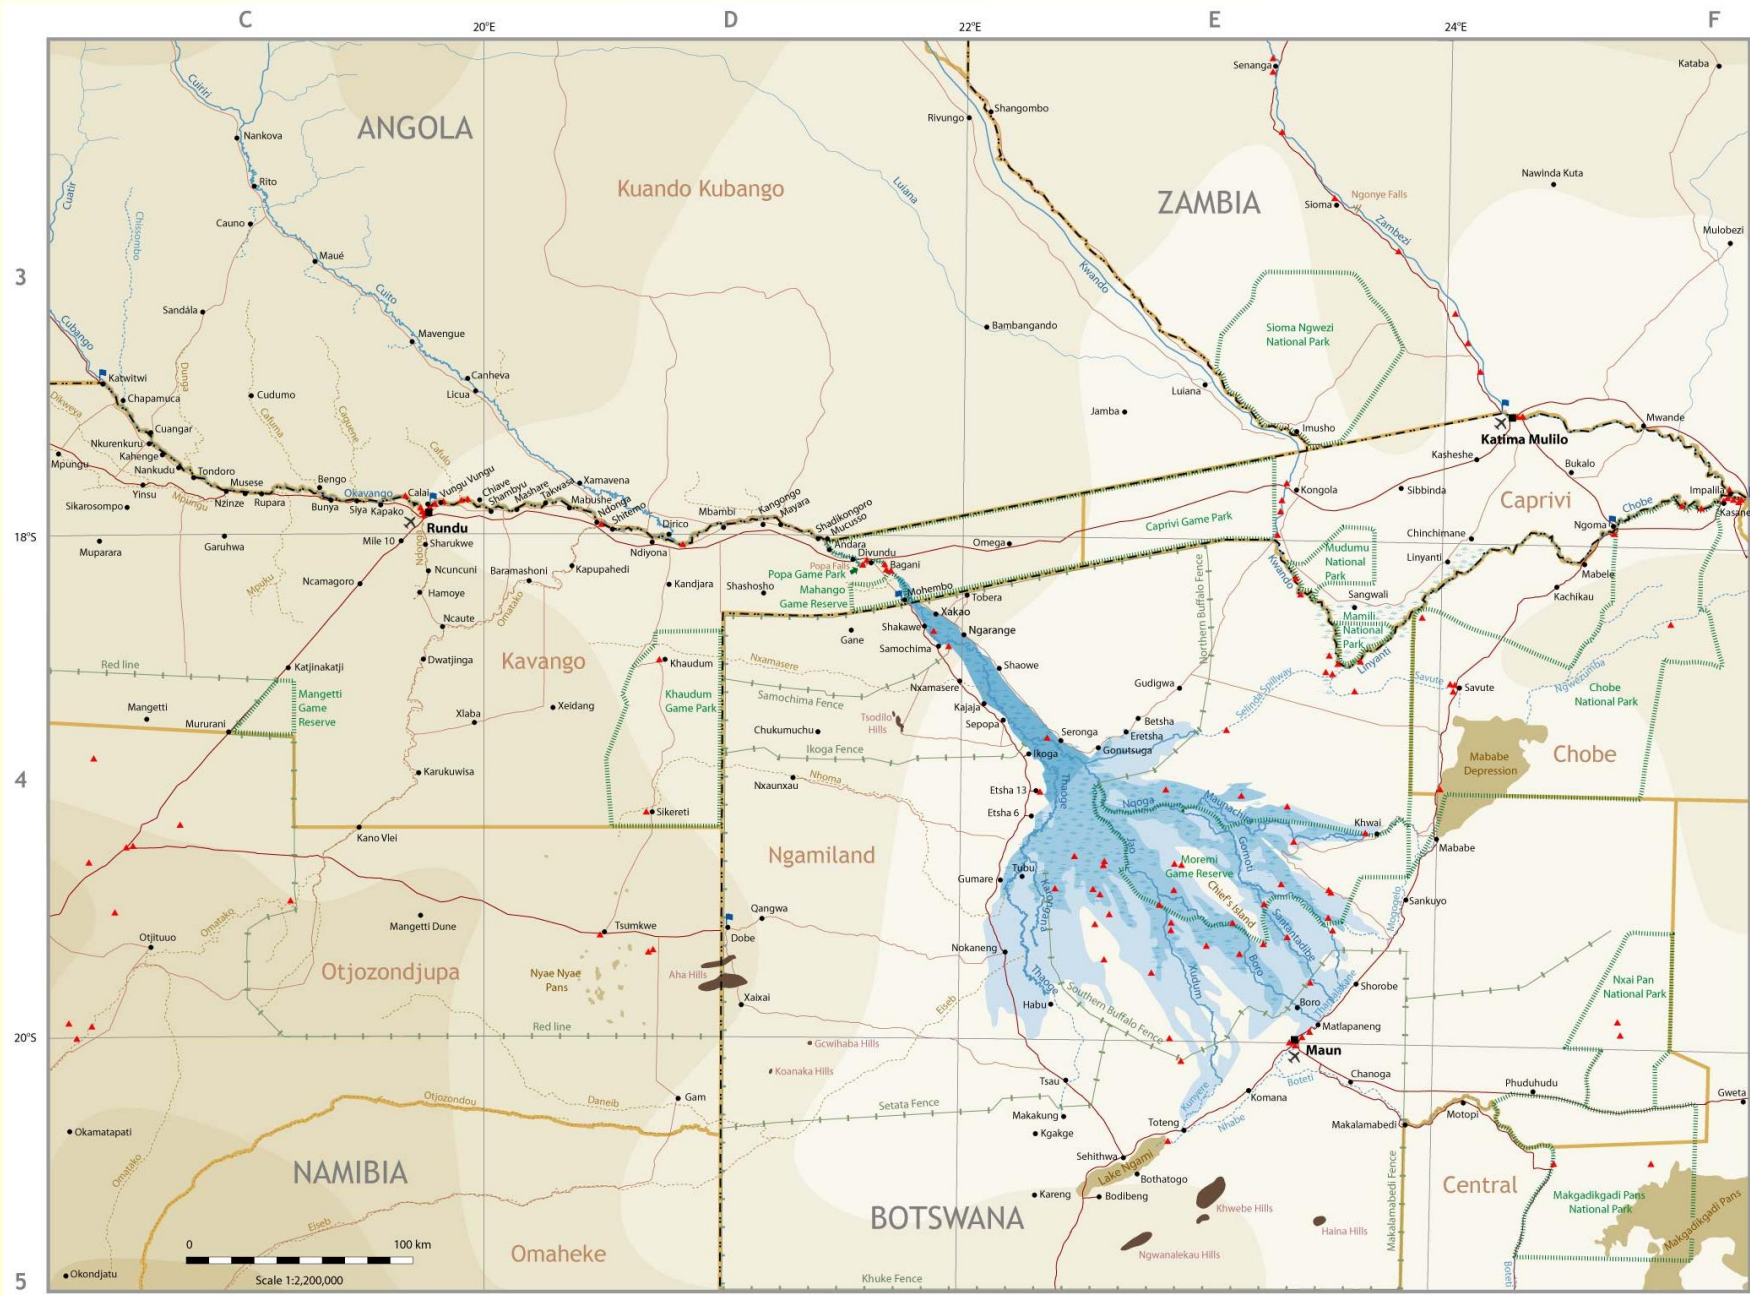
C 20°E D 22°E E 24°E F

3

4

5

18°S

20°S

ANGOLA

ZAMBIA

NAMIBIA

BOTSWANA

Kuando Kubango

Kavango

Otjozondjupa

Omaheke

Ngamiland

Caprivi

Chobe

Central

Senanga
Kataba
Shangombo
Rivungo
Nankova
Rito
Cauno
Maué
Sandála
Mavengue
Canheva
Licua
Cudumo
Katwitwi
Chapamuca
Cuangar
Nkurenkuru
Kahenge
Mpungu
Nankudu
Tondoro
Musese
Bengo
Yinsu
Sikarosompo
Nzinze
Rupara
Bunya
Siya
Kapako
Calai
Vungu Vungu
Chiave
Shambyu
Mashare
Takwasa
Xamavena
Mabushe
Ndonga
Shitemo
Rundu
Mile 10
Sharukwe
Muparara
Garuhwa
Ncamagoro
Ncuncuni
Hamoye
Ncaute
Dwatjinga
Baramashoni
Kapupahedi
Dirico
Mbambi
Kangongo
Mayara
Shadikongoro
Mucusso
Andara
Divundu
Bagani
Ndiyona
Kandjara
Shashosho
Popa Falls
Popa Game Park
Mahango Game Reserve
Mohembo
Xakao
Tobera
Omega
Gane
Shakawe
Ngarange
Samochima
Shaowe
Nxamasere
Kajaja
Sepopa
Gudigwa
Betsha
Eretsha
Seronga
Gonutsuga
Ikoga
Etsha 13
Etsha 6
Gumare
Tubu
Nokaneng
Habu
Boro
Shorobe
Matlapaneng
Maun
Chanoga
Komana
Tsau
Makakung
Kgakge
Toteng
Sehithwa
Lake Ngami
Bothatogo
Bodibeng
Kareng
Makalamabedi
Motopi
Phuduhudu
Gweta
Khwai
Mababe
Sankuyo
Savute
Mababe Depression
Chobe National Park
Nxai Pan National Park
Makgadikgadi Pans National Park
Makgadikgadi Pans
Moremi Game Reserve
Chief's Island
Sioma
Ngonye Falls
Sioma Ngwezi National Park
Nawinda Kuta
Mulobezi
Bambangando
Jamba
Luiana
Imusho
Katima Mulilo
Mwande
Kasheshe
Bukalo
Kongola
Sibbinda
Caprivi Game Park
Mudumu National Park
Chinchimane
Linyanti
Ngoma
Impalila
Kasane
Mabele
Kachikau
Sangwali
Mamili National Park
Katjinakatji
Red line
Mangetti
Mangetti Game Reserve
Mururani
Xeidang
Xlaba
Khaudum
Khaudum Game Park
Samochima Fence
Tsodilo Hills
Chukumuchu
Ikoga Fence
Nxaunxau
Nhoma
Karukuwisa
Sikereti
Kano Vlei
Mangetti Dune
Tsumkwe
Otjituuo
Qangwa
Dobe
Nyae Nyae Pans
Aha Hills
Xaixai
Red line
Gcwihaba Hills
Koanaka Hills
Gam
Setata Fence
Okamatapati
Otjozondou
Daneib
Eiseb
Okondjatu
Khwebe Hills
Haina Hills
Ngwanalekau Hills
Khuke Fence
Makalamabedi Fence
Northern Buffalo Fence
Southern Buffalo Fence
Selinda Spillway
Cuito
Cubango
Okavango
Kwando
Luiana
Zambezi
Chobe
Linyanti
Savute
Ngwezumba
Thaoge
Nqoga
Maunachira
Gomoti
Santantadibe
Boro
Xudum
Thamalakane
Boteti
Nhabe
Kunyere
Mogogelo
Nxamasere
Omatako
Cuatir
Cuiriri
Chissombo
Dirkwea
Cafuma
Cuquene
Dunga
Mpuku
Mpungu
Ndonga
Xaudum

0 100 km
Scale 1:2,200,000